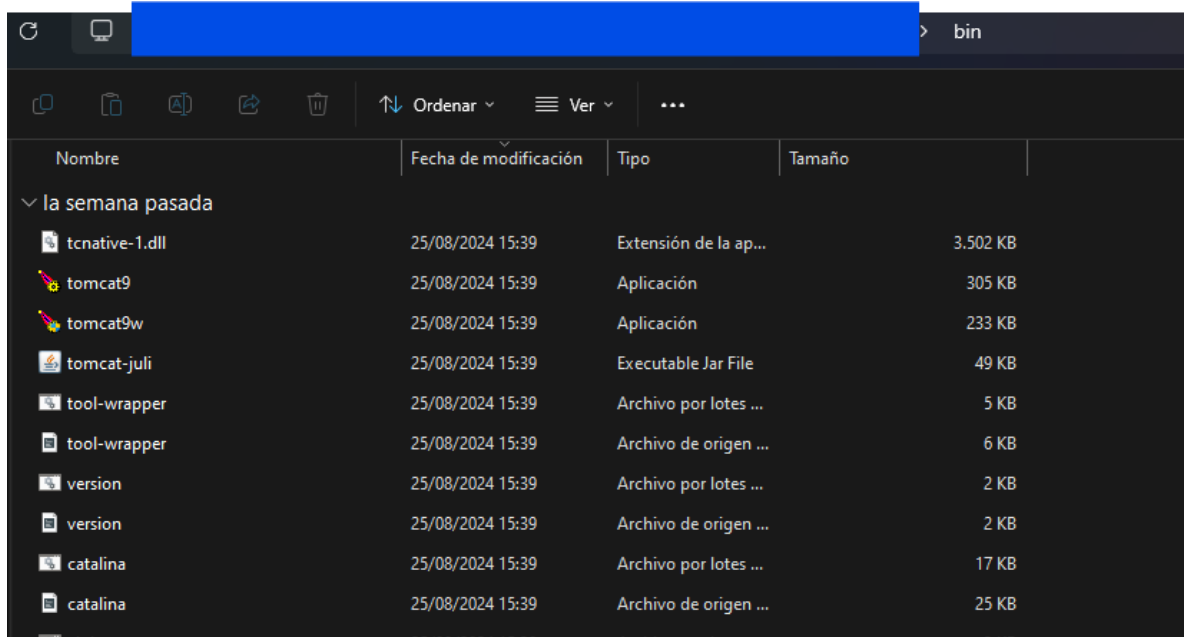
> bin

Ordenar Ver ...

| Nombre | Fecha de modificación | Tipo | Tamaño |
|---|---|---|---|
| la semana pasada | | | |
| tcnative-1.dll | 25/08/2024 15:39 | Extensión de la ap... | 3.502 KB |
| tomcat9 | 25/08/2024 15:39 | Aplicación | 305 KB |
| tomcat9w | 25/08/2024 15:39 | Aplicación | 233 KB |
| tomcat-juli | 25/08/2024 15:39 | Executable Jar File | 49 KB |
| tool-wrapper | 25/08/2024 15:39 | Archivo por lotes ... | 5 KB |
| tool-wrapper | 25/08/2024 15:39 | Archivo de origen ... | 6 KB |
| version | 25/08/2024 15:39 | Archivo por lotes ... | 2 KB |
| version | 25/08/2024 15:39 | Archivo de origen ... | 2 KB |
| catalina | 25/08/2024 15:39 | Archivo por lotes ... | 17 KB |
| catalina | 25/08/2024 15:39 | Archivo de origen ... | 25 KB |